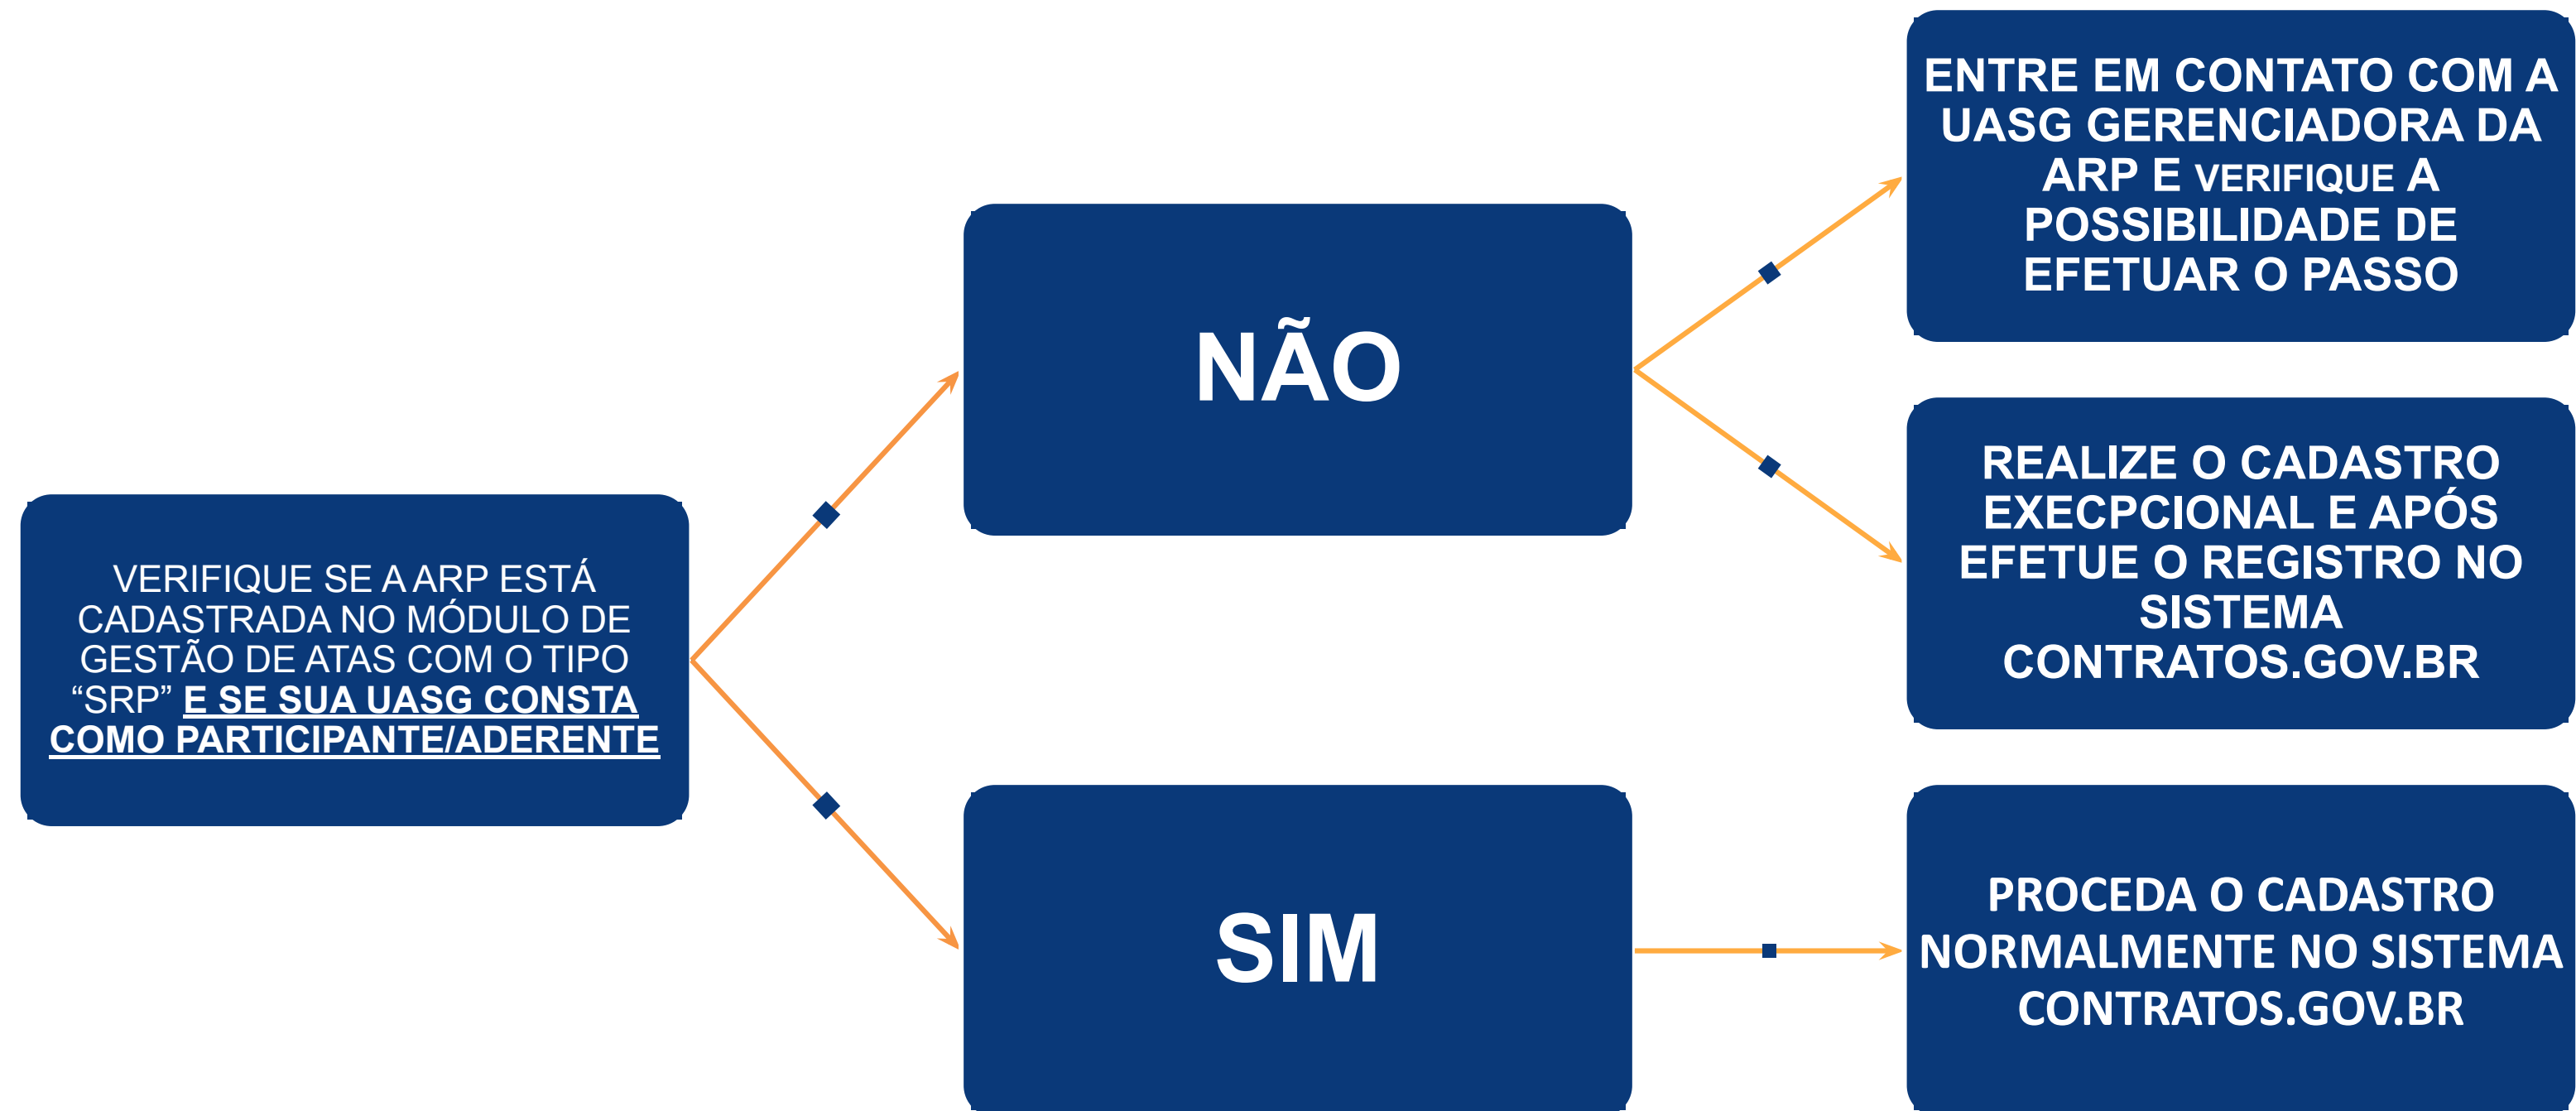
VERIFIQUE SE A ARP ESTÁ CADASTRADA NO MÓDULO DE GESTÃO DE ATAS COM O TIPO “SRP” E SE SUA UASG CONSTA COMO PARTICIPANTE/ADERENTE

NÃO

SIM

ENTRE EM CONTATO COM A UASG GERENCIADORA DA ARP E VERIFIQUE A POSSIBILIDADE DE EFETUAR O PASSO

REALIZE O CADASTRO EXECPCIONAL E APÓS EFETUE O REGISTRO NO SISTEMA CONTRATOS.GOV.BR

PROCEDA O CADASTRO NORMALMENTE NO SISTEMA CONTRATOS.GOV.BR